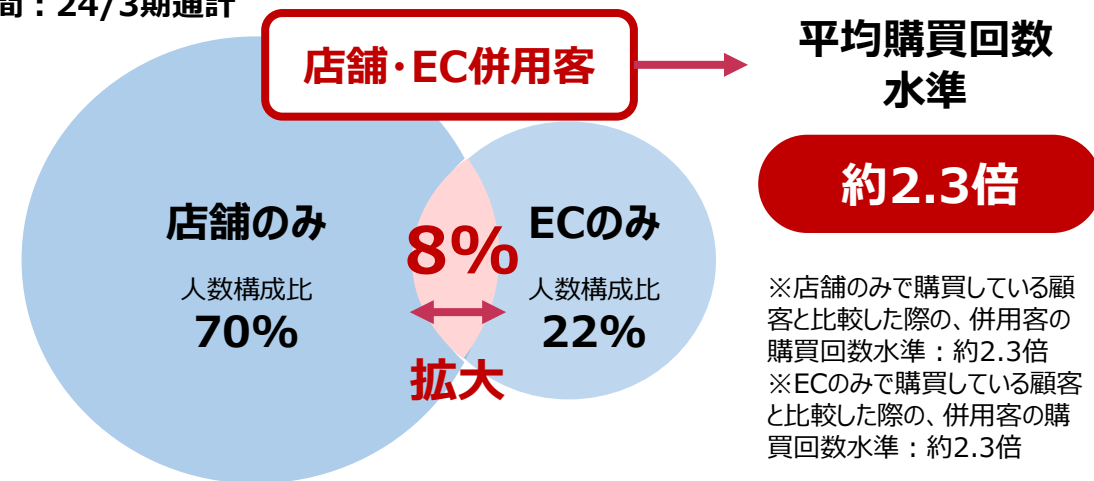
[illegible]：24/3期通計

店舗・EC併用客

平均購買回数水準

約2.3倍

店舗のみ

人数構成比
70%

8%

拡大

ECのみ

人数構成比
22%

※店舗のみで購買している顧客と比較した際の、併用客の購買回数水準：約2.3倍
※ECのみで購買している顧客と比較した際の、併用客の購買回数水準：約2.3倍